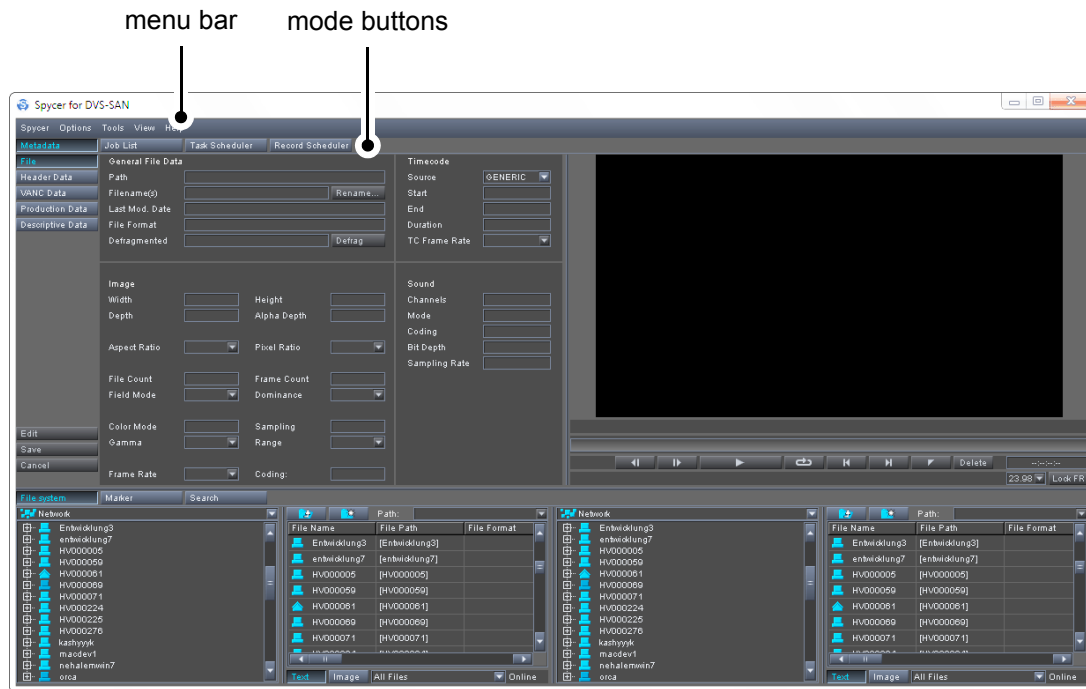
menu bar

mode buttons

Spycer for DVS-SAN

Spycer Options Tools View Help

Metadata Job List Task Scheduler Record Scheduler

File
Header Data
VANC Data
Production Data
Descriptive Data

General File Data
Path
Filename(s) Rename...
Last Mod. Date
File Format
Defragmented Defrag

Timecode
Source GENERIC
Start
End
Duration
TC Frame Rate

Image
Width Height
Depth Alpha Depth
Aspect Ratio Pixel Ratio
File Count Frame Count
Field Mode Dominance
Color Mode Sampling
Gamma Range
Frame Rate Coding:

Sound
Channels
Mode
Coding
Bit Depth
Sampling Rate

Edit
Save
Cancel

Delete
--:--:--:--
23.98 Lock FR

File system Marker Search

Network
Entwicklung3
entwicklung7
HV000005
HV000059
HV000061
HV000069
HV000071
HV000224
HV000225
HV000276
kashyyyk
maodev1
nehalemwin7
orca

Path:
| File Name | File Path | File Format |
|---|---|---|
| Entwicklung3 | [Entwicklung3] | |
| entwicklung7 | [entwicklung7] | |
| HV000005 | [HV000005] | |
| HV000059 | [HV000059] | |
| HV000061 | [HV000061] | |
| HV000069 | [HV000069] | |
| HV000071 | [HV000071] | |

Text Image All Files Online

Network
Entwicklung3
entwicklung7
HV000005
HV000059
HV000061
HV000069
HV000071
HV000224
HV000225
HV000276
kashyyyk
maodev1
nehalemwin7
orca

Path:
| File Name | File Path | File Format |
|---|---|---|
| Entwicklung3 | [Entwicklung3] | |
| entwicklung7 | [entwicklung7] | |
| HV000005 | [HV000005] | |
| HV000059 | [HV000059] | |
| HV000061 | [HV000061] | |
| HV000069 | [HV000069] | |
| HV000071 | [HV000071] | |

Text Image All Files Online